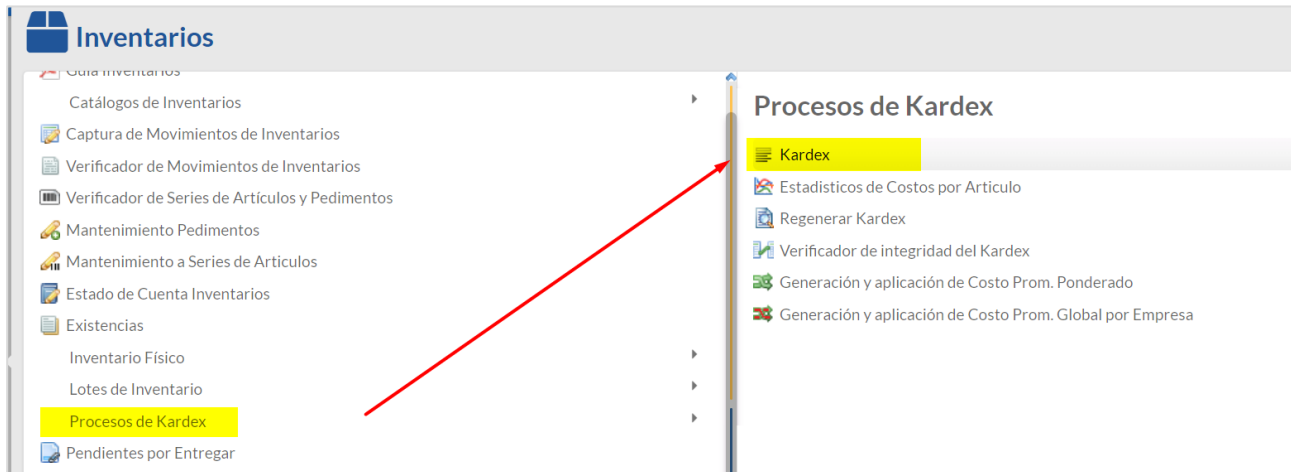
Inventarios

Guía Inventarios
Catálogos de Inventarios
Captura de Movimientos de Inventarios
Verificador de Movimientos de Inventarios
Verificador de Series de Artículos y Pedimentos
Mantenimiento Pedimentos
Mantenimiento a Series de Articulos
Estado de Cuenta Inventarios
Existencias
Inventario Físico
Lotes de Inventario
Procesos de Kardex
Pendientes por Entregar

Procesos de Kardex

Kardex
Estadisticos de Costos por Articulo
Regenerar Kardex
Verificador de integridad del Kardex
Generación y aplicación de Costo Prom. Ponderado
Generación y aplicación de Costo Prom. Global por Empresa